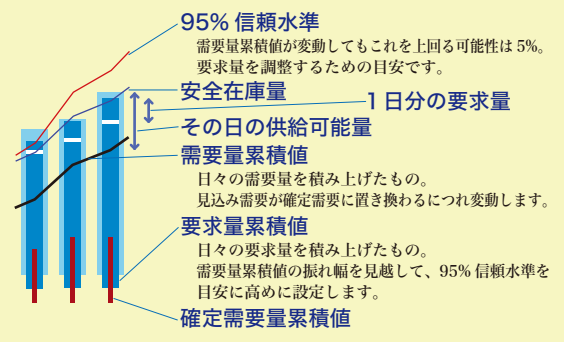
95% 信頼水準

需要量累積値が変動してもこれを上回る可能性は 5%。要求量を調整するための目安です。

安全在庫量

１日分の要求量

その日の供給可能量

需要量累積値

日々の需要量を積み上げたもの。見込み需要が確定需要に置き換わるにつれ変動します。

要求量累積値

日々の要求量を積み上げたもの。需要量累積値の振れ幅を見越して、95% 信頼水準を目安に高めに設定します。

確定需要量累積値